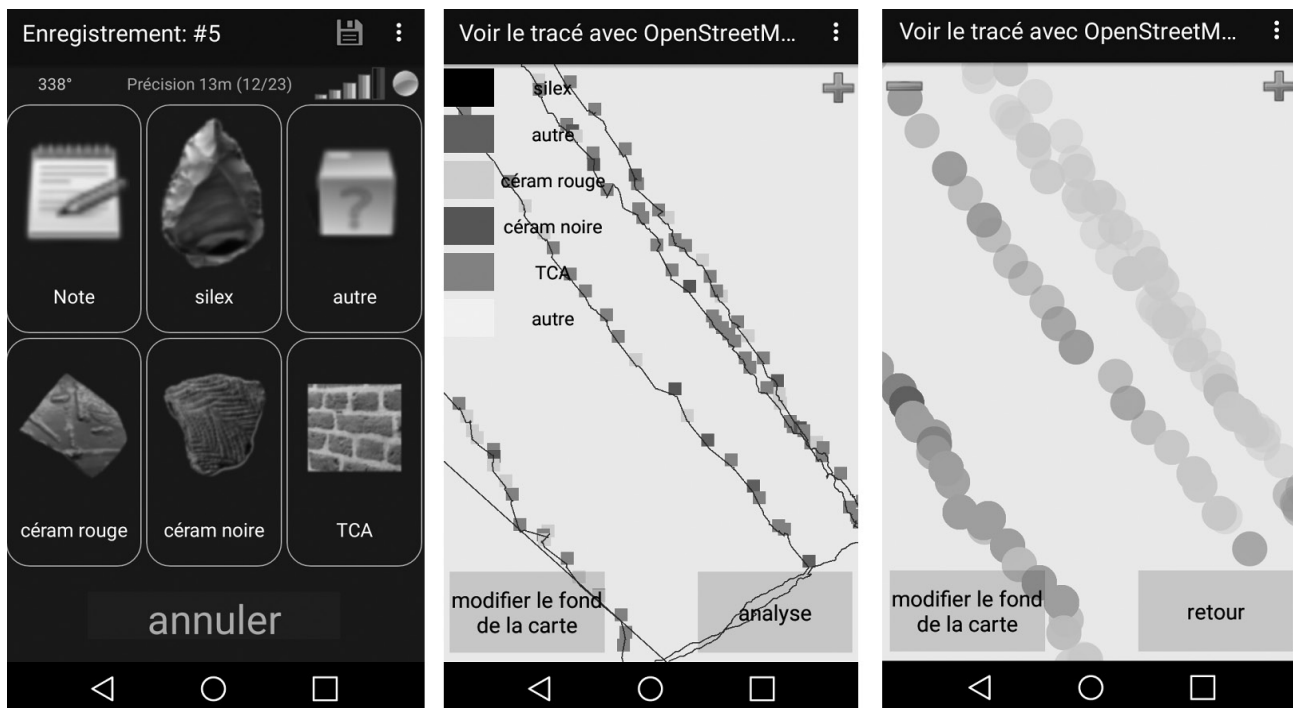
Enregistrement: #5

338°

Précision 13m (12/23)

Note

silex

autre

céram rouge

céram noire

TCA

annuler

Voir le tracé avec OpenStreetM...

silex

autre

céram rouge

céram noire

TCA

autre

modifier le fond de la carte

analyse

Voir le tracé avec OpenStreetM...

modifier le fond de la carte

retour